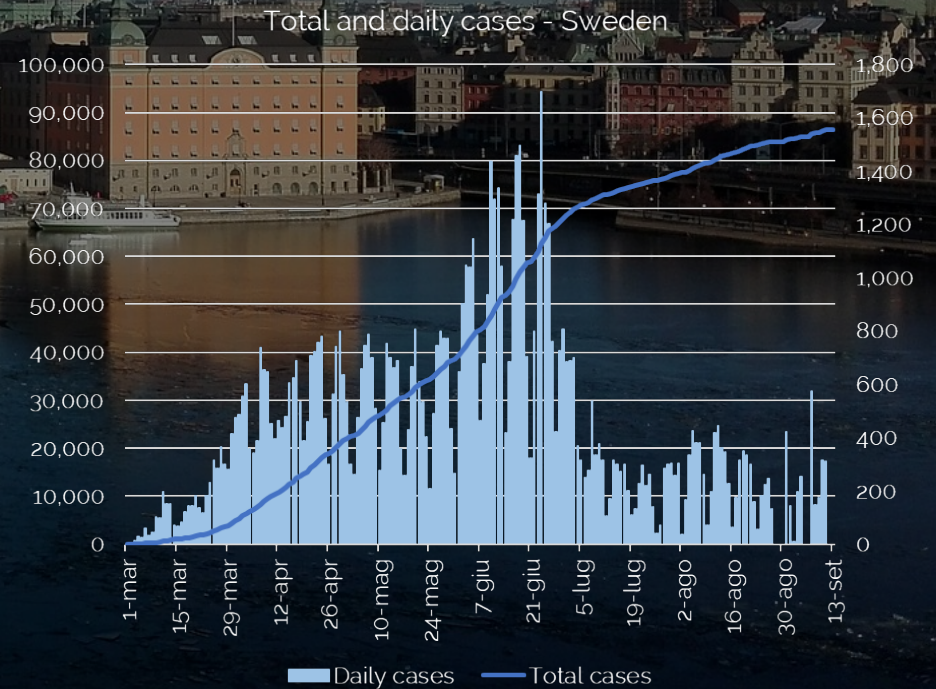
Total and daily cases - Sweden

100,000
90,000
80,000
70,000
60,000
50,000
40,000
30,000
20,000
10,000
0

1,800
1,600
1,400
1,200
1,000
800
600
400
200
0

1-mar
15-mar
29-mar
12-apr
26-apr
10-mag
24-mag
7-giu
21-giu
5-lug
19-lug
2-ago
16-ago
30-ago
13-set

Daily cases
Total cases